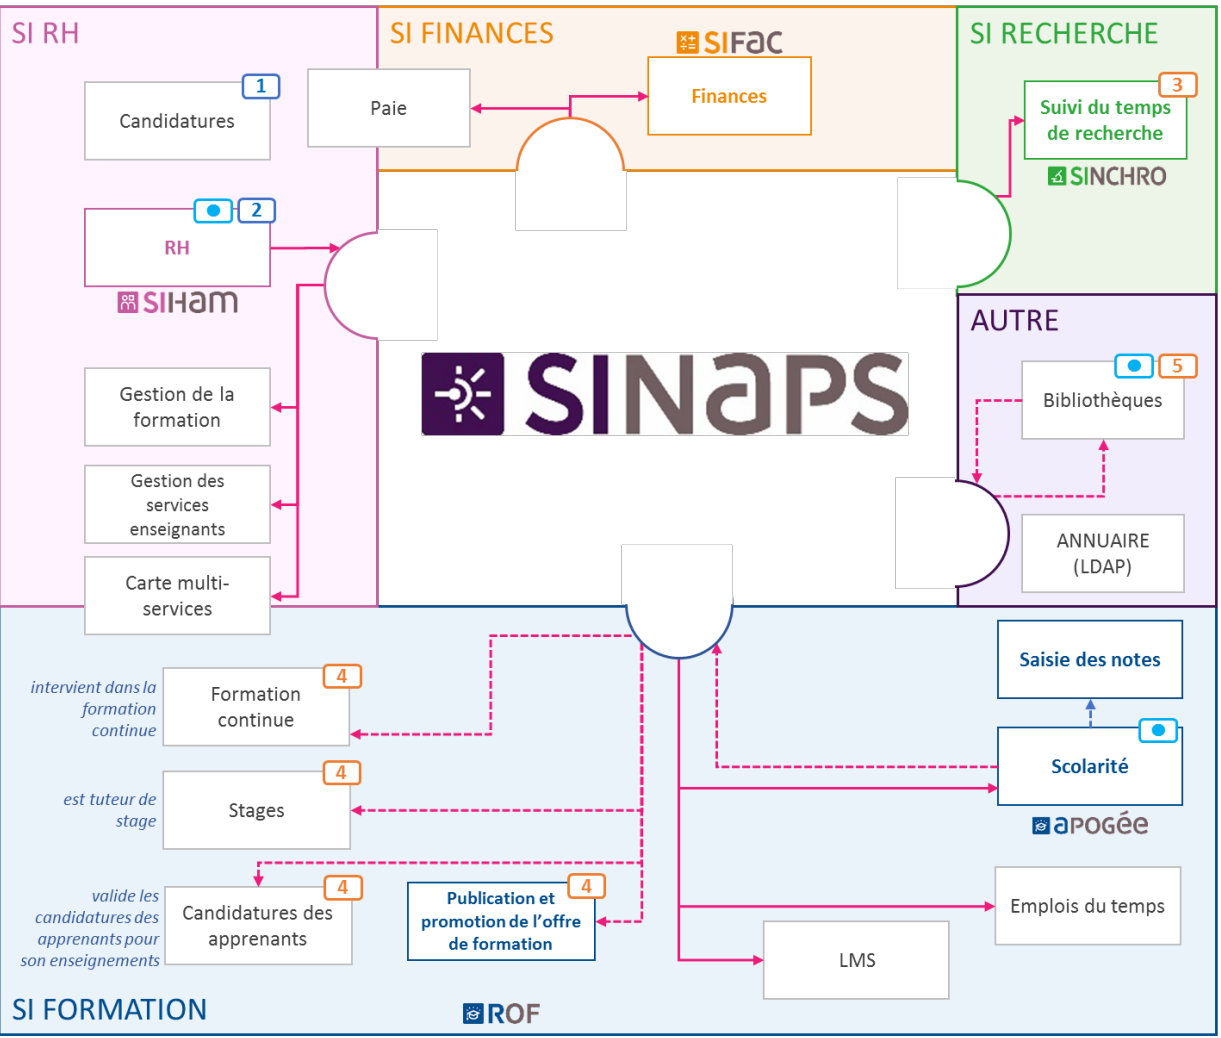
SI RH

Candidatures 1

RH 2

SIHAM

Gestion de la formation

Gestion des services enseignants

Carte multi-services

SI FINANCES

SIFAC

Paie

Finances

SI RECHERCHE

Suivi du temps de recherche 3

SINCHRO

SINAPS

AUTRE

Bibliothèques 5

ANNUAIRE (LDAP)

intervient dans la formation continue

Formation continue 4

est tuteur de stage

Stages 4

valide les candidatures des apprenants pour son enseignements

Candidatures des apprenants 4

Publication et promotion de l'offre de formation 4

Saisie des notes

Scolarité

APOGÉE

Emplois du temps

LMS

SI FORMATION

ROF